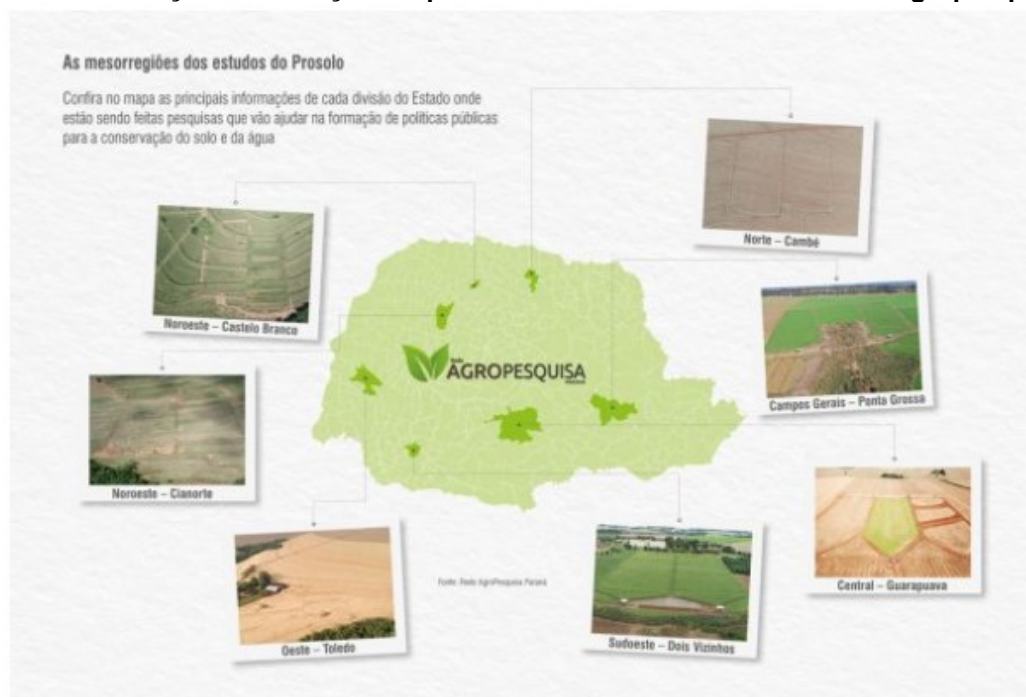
As mesorregiões dos estudos do Prosolo

Confira no mapa as principais informações de cada divisão do Estado onde estão sendo feitas pesquisas que vão ajudar na formação de políticas públicas para a conservação do solo e da água

Norte – Cambé

Noroeste – Castelo Branco

Rede AGROPESQUISA Paraná

Campos Gerais – Ponta Grossa

Noroeste – Cianorte

Central – Guarapuava

Oeste – Toledo

Fonte: Rede AgroPesquisa Paraná

Sudoeste – Dois Vizinhos